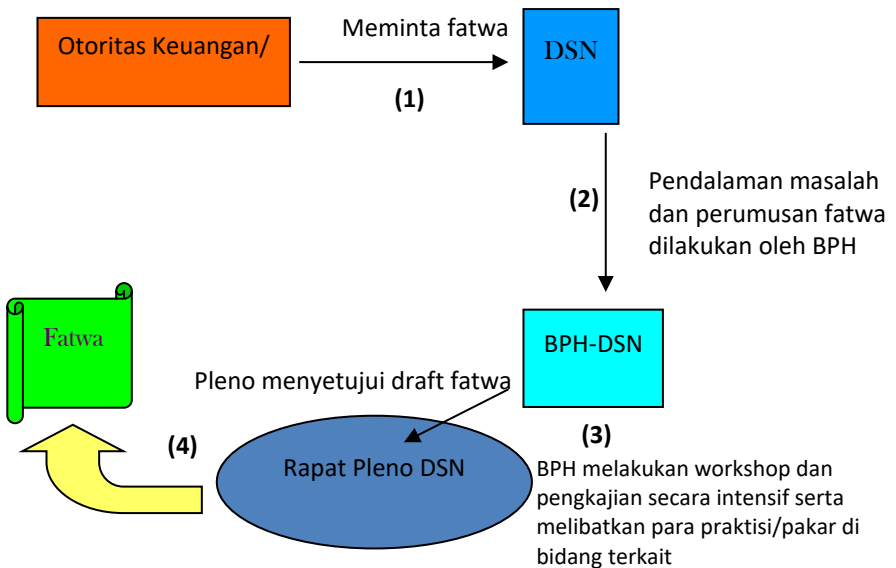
Otoritas Keuangan/

Meminta fatwa

(1)

DSN

(2)

Pendalaman masalah dan perumusan fatwa dilakukan oleh BPH

Fatwa

BPH-DSN

Pleno menyetujui draft fatwa

(3)

(4)

Rapat Pleno DSN

BPH melakukan workshop dan pengkajian secara intensif serta melibatkan para praktisi/pakar di bidang terkait